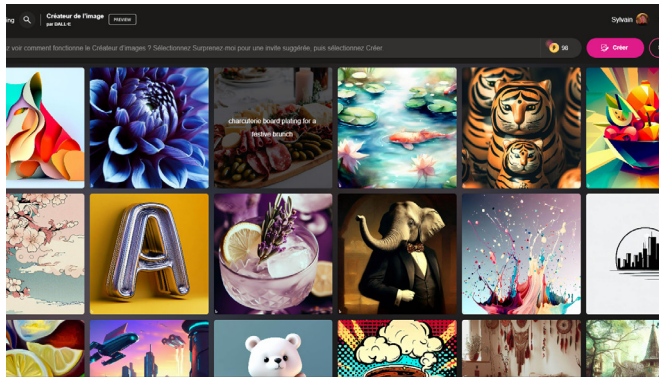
ing

Créateur de l'image
par DALL·E

PREVIEW

Sylvain

z voir comment fonctionne le Créateur d'images ? Sélectionnez Surprenez-moi pour une invite suggérée, puis sélectionnez Créer

98

Créer

charcuterie board plating for a festive brunch